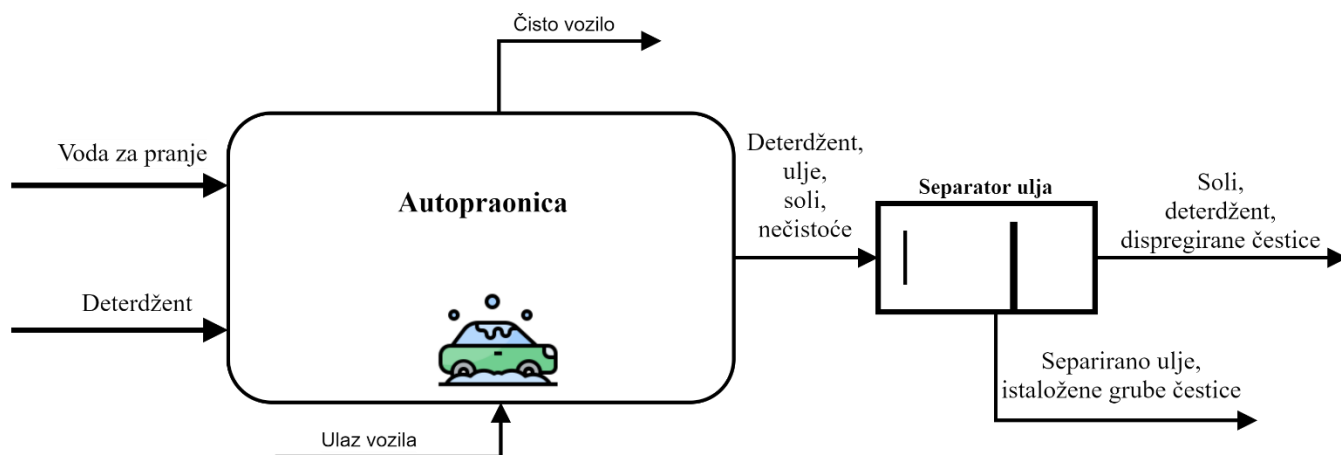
Čisto vozilo

Voda za pranje

Deterdžent

Autopraonica

Ulaz vozila

Deterdžent, ulje, soli, nečistoće

Separator ulja

Soli, deterdžent, dispregirane čestice

Separirano ulje, istaložene grube čestice